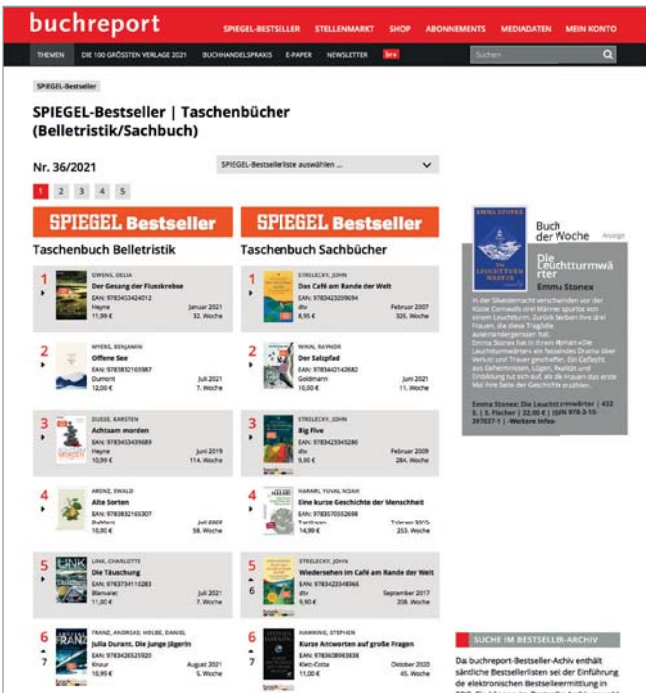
buchreport SPIEGEL-BESTSELLER STELLENMARKT SHOP ABONNEMENTS MEDIADATEN MEIN KONTO

THEMEN DIE 100 GRÖSSTEN VERLAGE 2021 BUCHHANDELSPRAXIS E-PAPER NEWSLETTER live Suchen

SPIEGEL-Bestseller

SPIEGEL-Bestseller | Taschenbücher (Belletristik/Sachbuch)

Nr. 36/2021

SPIEGEL-Bestsellerliste auswählen ...

1 2 3 4 5

SPIEGEL Bestseller
Taschenbuch Belletristik

1 OWENS, DELIA
Der Gesang der Flusskrebse
EAN: 9783453424012
Heyne Januar 2021
11,99 € 32. Woche

2 MYERS, BENJAMIN
Offene See
EAN: 9783832165987
Dumont Juli 2021
12,00 € 7. Woche

3 DUSSE, KARSTEN
Achtsam morden
EAN: 9783453439689
Heyne Juni 2019
10,99 € 114. Woche

4 ARENZ, EWALD
Alte Sorten
EAN: 9783832165307
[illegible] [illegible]
10,00 € 58. Woche

5 LINK, CHARLOTTE
Die Täuschung
EAN: 9783734110283
Blanvalet Juli 2021
11,00 € 7. Woche

6 7 FRANZ, ANDREAS; HOLBE, DANIEL
Julia Durant. Die junge Jägerin
EAN: 9783426525920
Knaur August 2021
10,99 € 5. Woche

SPIEGEL Bestseller
Taschenbuch Sachbücher

1 STRELECKY, JOHN
Das Café am Rande der Welt
EAN: 9783423209694
dtv Februar 2007
8,95 € 326. Woche

2 WINN, RAYNOR
Der Salzpfad
EAN: 9783442142682
Goldmann Juni 2021
10,00 € 11. Woche

3 STRELECKY, JOHN
Big Five
EAN: 9783423345286
dtv Februar 2009
9,90 € 284. Woche

4 HARARI, YUVAL NOAH
Eine kurze Geschichte der Menschheit
EAN: 9783570552698
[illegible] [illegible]
14,99 € 203. Woche

5 6 STRELECKY, JOHN
Wiedersehen im Café am Rande der Welt
EAN: 9783423348966
dtv September 2017
9,90 € 208. Woche

6 7 HAWKING, STEPHEN
Kurze Antworten auf große Fragen
EAN: 9783608986938
Klett-Cotta Oktober 2020
11,00 € 45. Woche

Buch der Woche Anzeige
Die Leuchtturmwärter
Emma Stonex
In der Silvesternacht verschwinden vor der Küste Cornwalls drei Männer spurlos von einem Leuchtturm. Zurück bleiben ihre drei Frauen, die diese Tragödie auseinandergerissen hat. Emma Stonex hat in ihrem Roman »Die Leuchtturmwärter« ein fesselndes Drama über Verlust und Trauer geschaffen. Ein Geflecht aus Geheimnissen, Lügen, Realität und Einbildung tut sich auf, als die Frauen das erste Mal ihre Seite der Geschichte erzählen.
Emma Stonex: Die Leuchtturmwärter | 432 S. | S. Fischer | 22,00 € | ISBN 978-3-10-397037-1 | Weitere Infos

SUCHE IM BESTSELLER-ARCHIV
Das buchreport-Bestseller-Archiv enthält sämtliche Bestsellerlisten seit der Einführung der elektronischen Bestsellerermittlung in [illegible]